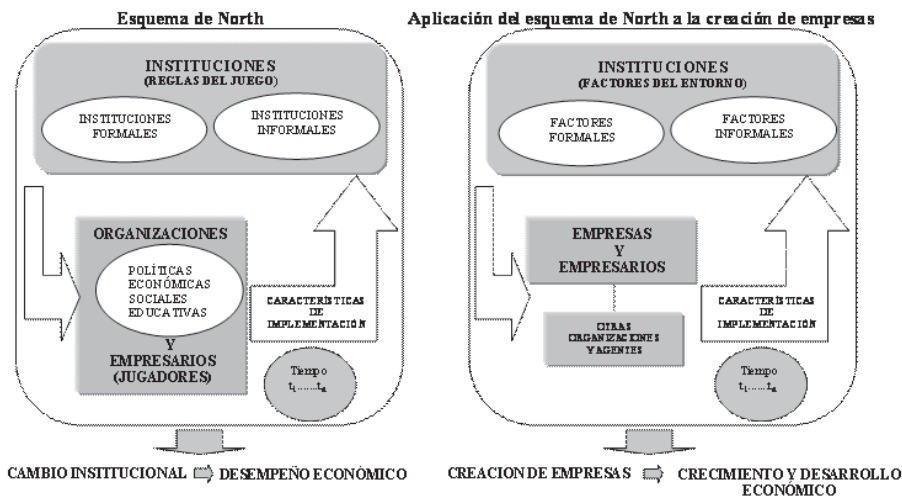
Esquema de North

INSTITUCIONES
(REGLAS DEL JUEGO)

INSTITUCIONES FORMALES

INSTITUCIONES INFORMALES

ORGANIZACIONES

POLÍTICAS
ECONÓMICAS
SOCIALES
EDUCATIVAS

Y
EMPRESARIOS
(JUGADORES)

CARACTERÍSTICAS DE IMPLEMENTACIÓN

Tiempo
$t_1$......$t_n$

CAMBIO INSTITUCIONAL DESEMPEÑO ECONÓMICO

Aplicación del esquema de North a la creación de empresas

INSTITUCIONES
(FACTORES DEL ENTORNO)

FACTORES FORMALES

FACTORES INFORMALES

EMPRESAS
Y
EMPRESARIOS

OTRAS ORGANIZACIONES Y AGENTES

CARACTERÍSTICAS DE IMPLEMENTACIÓN

Tiempo
$t_1$......$t_n$

CREACION DE EMPRESAS CRECIMIENTO Y DESARROLLO ECONÓMICO